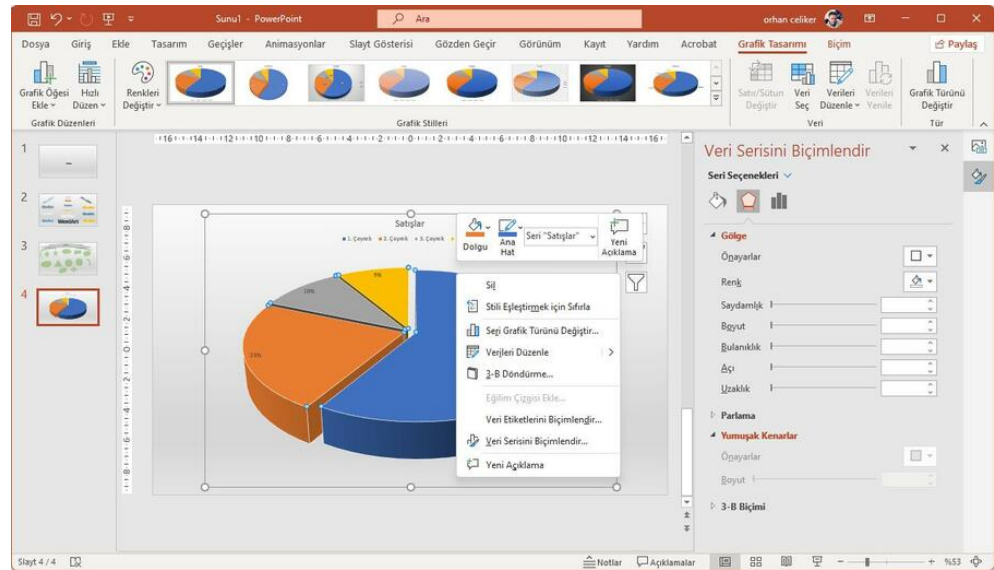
Sunu1 - PowerPoint
Ara
orhan celiker

Dosya Giriş Ekle Tasarım Geçişler Animasyonlar Slayt Gösterisi Gözden Geçir Görünüm Kayıt Yardım Acrobat Grafik Tasarımı Biçim Paylaş

Grafik Öğesi Ekle Hızlı Düzen Renkleri Değiştir
Grafik Düzenleri
Grafik Stilleri
Satır/Sütun Değiştir Veri Seç Verileri Düzenle Verileri Yenile
Veri
Grafik Türünü Değiştir
Tür

1
2
3
4

Satışlar
1. Çeyrek 2. Çeyrek 3. Çeyrek
9%
10%
23%

Dolgu
Ana Hat
Seri "Satışlar"
Yeni Açıklama

Sil
Stili Eşleştirmek için Sıfırla
Seri Grafik Türünü Değiştir...
Verileri Düzenle
3-B Döndürme...
Eğilim Çizgisi Ekle...
Veri Etiketlerini Biçimlendir...
Veri Serisini Biçimlendir...
Yeni Açıklama

Veri Serisini Biçimlendir
Seri Seçenekleri
Gölge
Önayarlar
Renk
Saydamlık
Boyut
Bulanıklık
Açı
Uzaklık
Parlama
Yumuşak Kenarlar
Önayarlar
Boyut
3-B Biçimi

Slayt 4 / 4
Notlar Açıklamalar
%53